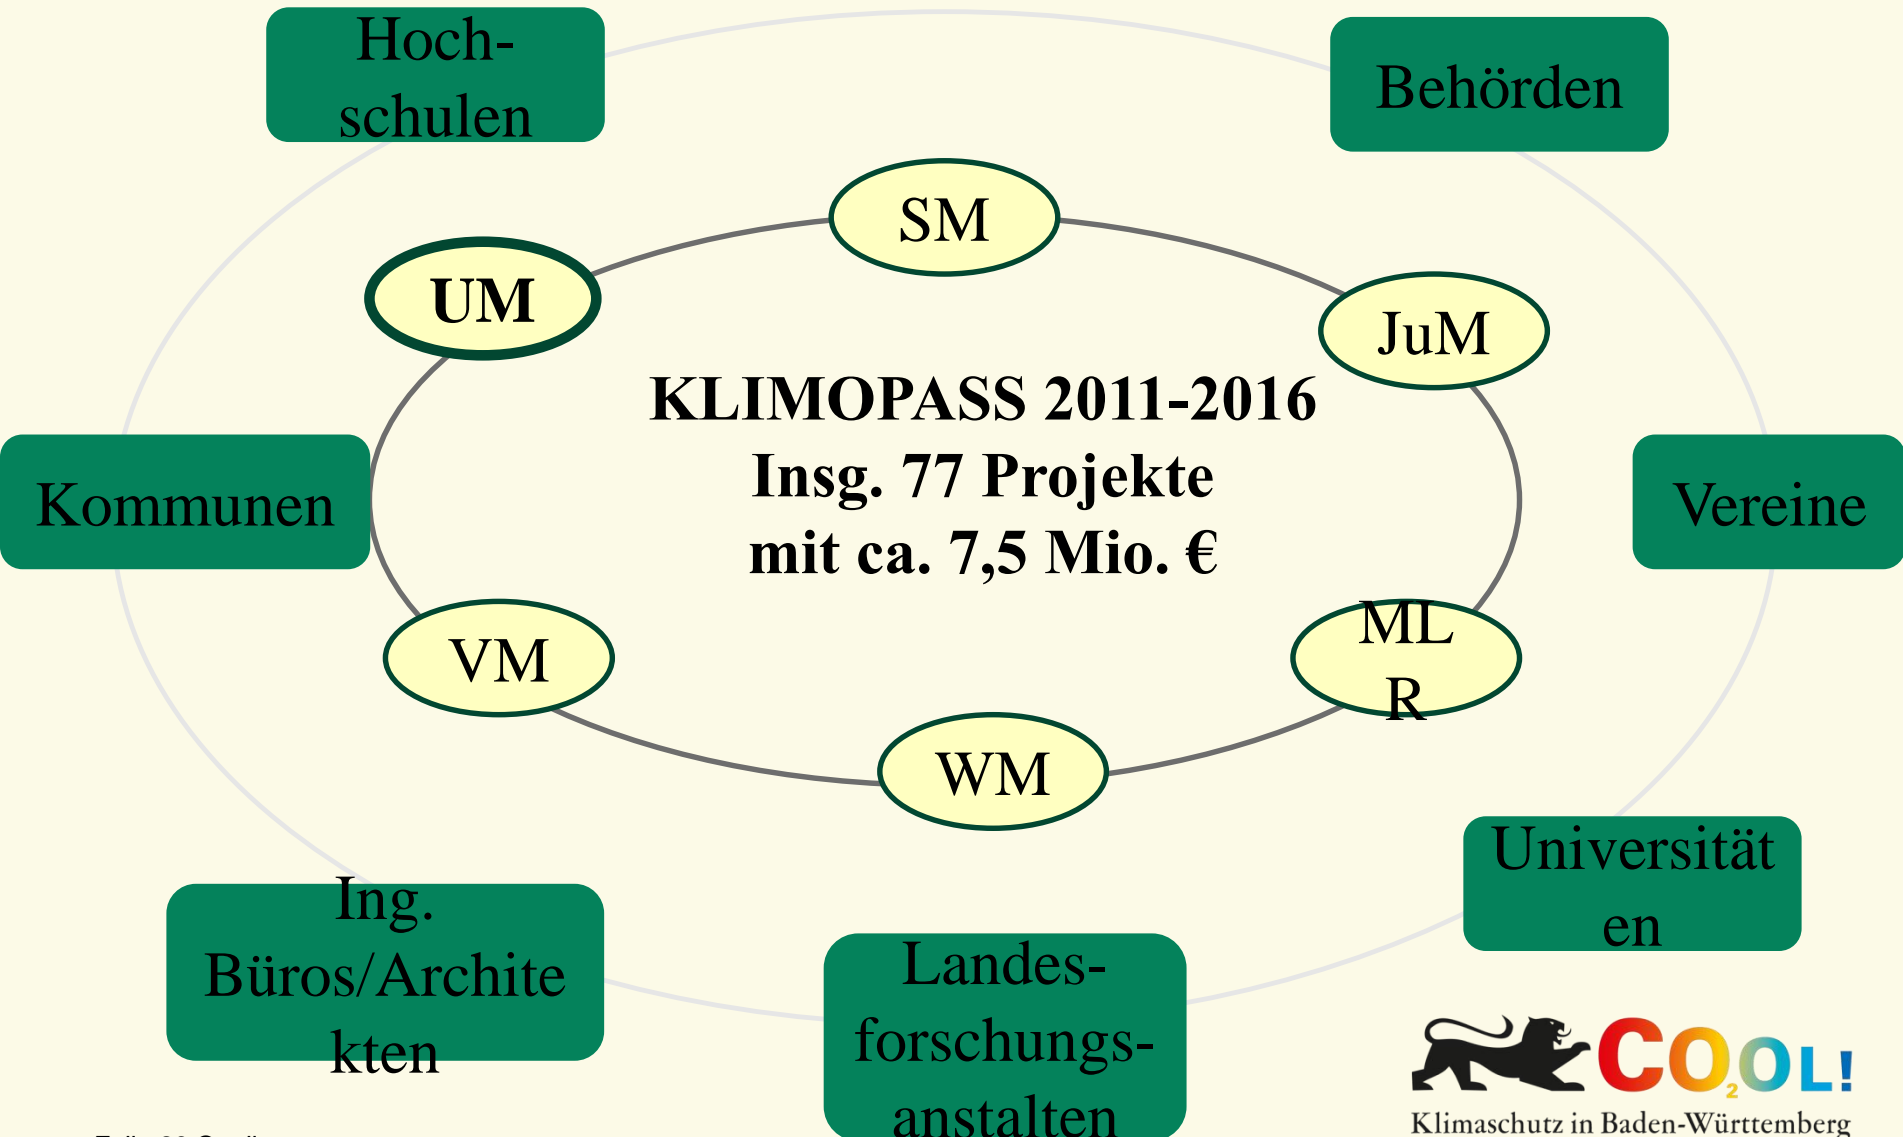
Hochschulen

Behörden

SM

UM

JuM

KLIMOPASS 2011-2016
Insg. 77 Projekte
mit ca. 7,5 Mio. €

Kommunen

Vereine

VM

ML
R

WM

Universität
en

Ing.
Büros/Architekten

Landesforschungsanstalten

$CO_2OL!$
Klimaschutz in Baden-Württemberg

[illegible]